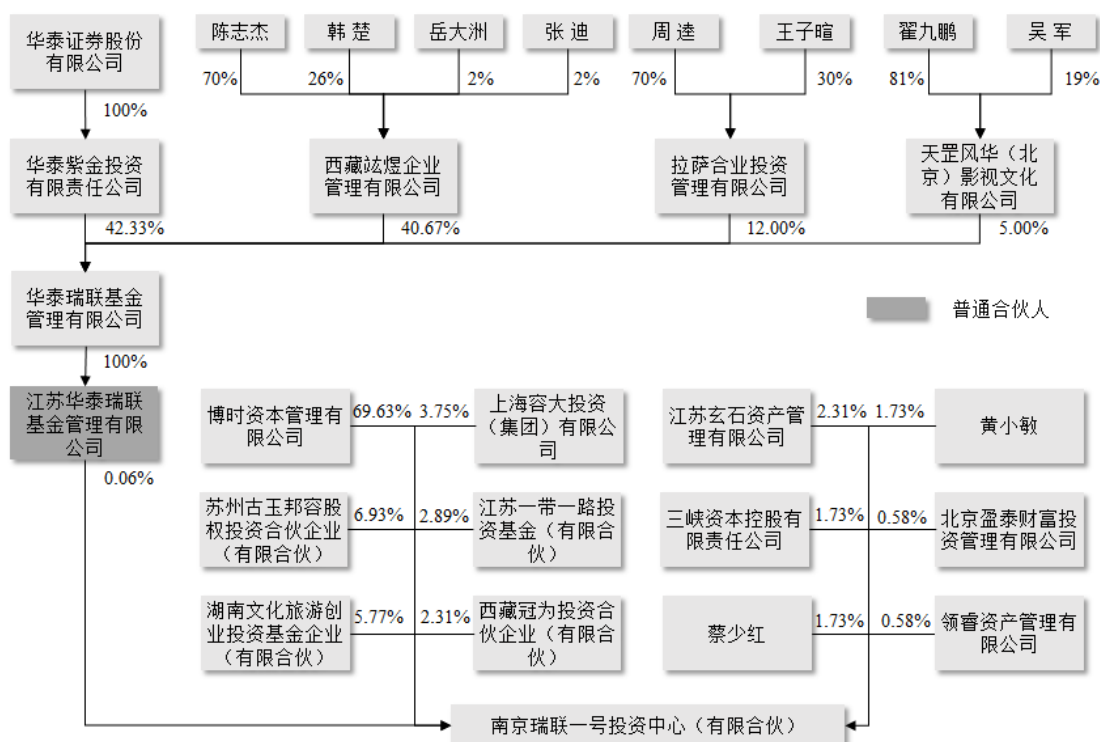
华泰证券股份有限公司

100%

华泰紫金投资有限责任公司

42.33%

陈志杰 70%

韩楚 26%

岳大洲 2%

张迪 2%

西藏竑煜企业管理有限公司

40.67%

周逵 70%

王子暄 30%

拉萨合业投资管理有限公司

12.00%

翟九鹏 81%

吴军 19%

天罡风华（北京）影视文化有限公司

5.00%

华泰瑞联基金管理有限公司

100%

普通合伙人

江苏华泰瑞联基金管理有限公司

0.06%

博时资本管理有限公司 69.63%

上海容大投资（集团）有限公司 3.75%

苏州古玉邦容股权投资合伙企业（有限合伙） 6.93%

江苏一带一路投资基金（有限合伙） 2.89%

湖南文化旅游创业投资基金企业（有限合伙） 5.77%

西藏冠为投资合伙企业（有限合伙） 2.31%

江苏玄石资产管理有限公司 2.31%

黄小敏 1.73%

三峡资本控股有限责任公司 1.73%

北京盈泰财富投资管理有限公司 0.58%

蔡少红 1.73%

领睿资产管理有限公司 0.58%

南京瑞联一号投资中心（有限合伙）